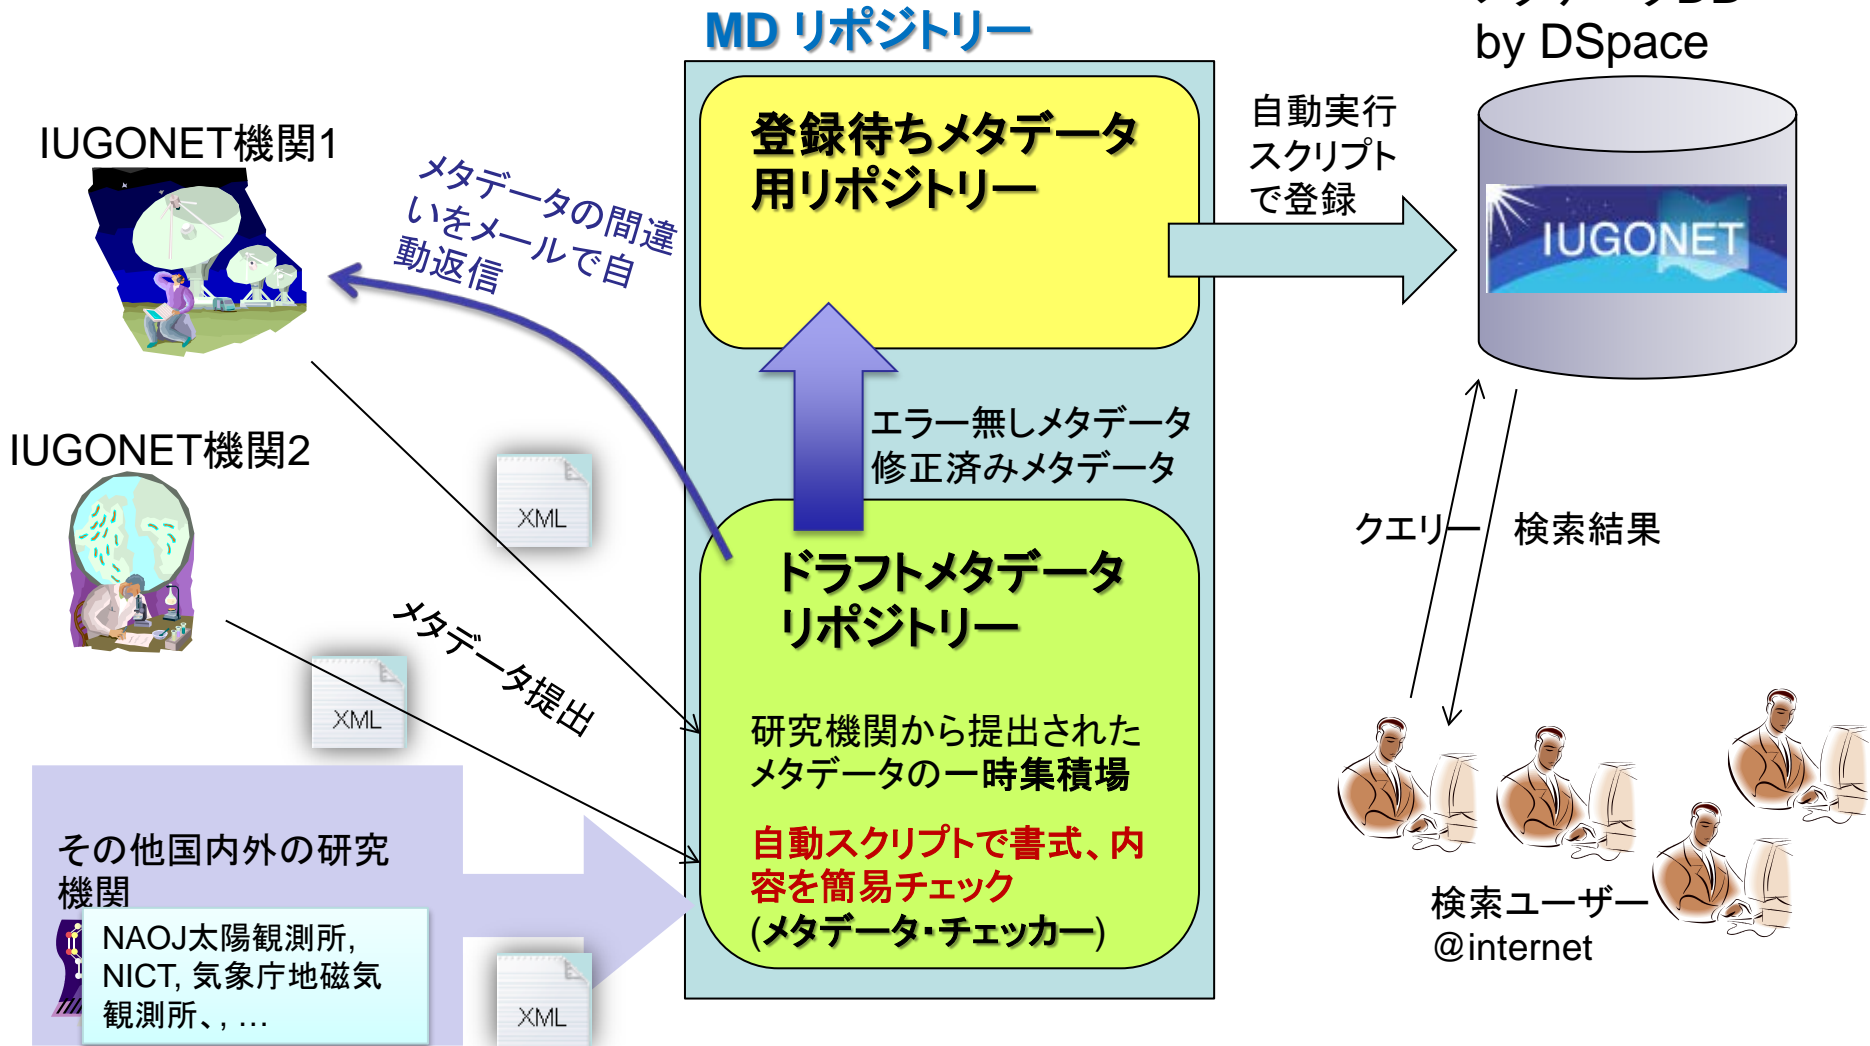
MD リポジトリー

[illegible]
by DSpace

IUGONET機関1

メタデータの間違いをメールで自動返信

登録待ちメタデータ用リポジトリー

自動実行スクリプトで登録

IUGONET

IUGONET機関2

XML

エラー無しメタデータ
修正済みメタデータ

クエリー

検索結果

ドラフトメタデータリポジトリー

メタデータ提出

XML

研究機関から提出されたメタデータの一時集積場

自動スクリプトで書式、内容を簡易チェック
(メタデータ・チェッカー)

その他国内外の研究機関

NAOJ太陽観測所, NICT, 気象庁地磁気観測所、, …

XML

検索ユーザー
@internet